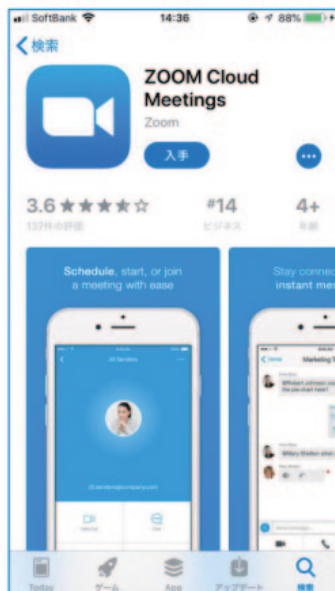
SoftBank 14:36 88%

検索

ZOOM Cloud Meetings

Zoom

入手

3.6 ★★★★☆
137件の評価

#14
ビジネス

4+
年齢

Schedule, start, or join a meeting with ease

Stay connec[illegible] instant mes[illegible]

Today ゲーム App アップデート 検索